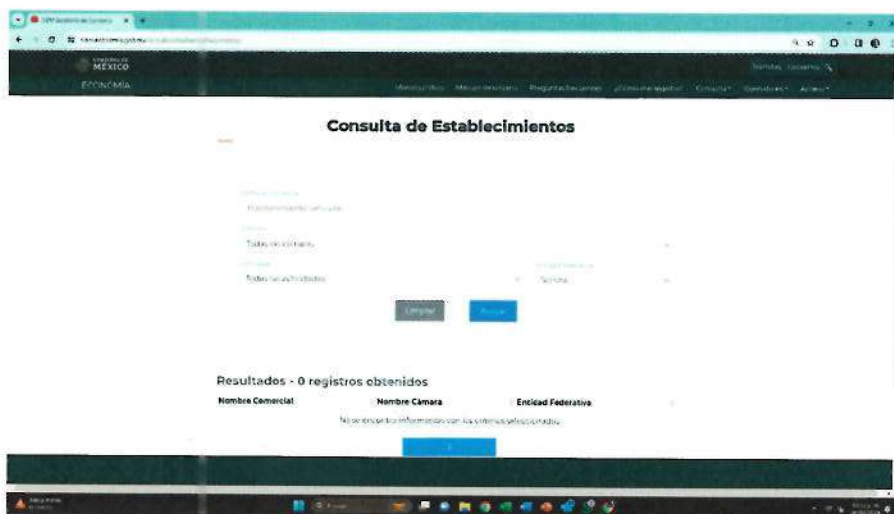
MÉXICO

ECONOMÍA

Trámites Gobierno

Consulta de Establecimientos

Todas las cámaras

Todas las actividades

Limpiar

Buscar

Resultados - 0 registros obtenidos

Nombre Comercial

Nombre Cámara

Entidad Federativa

No se encontró información con los criterios seleccionados